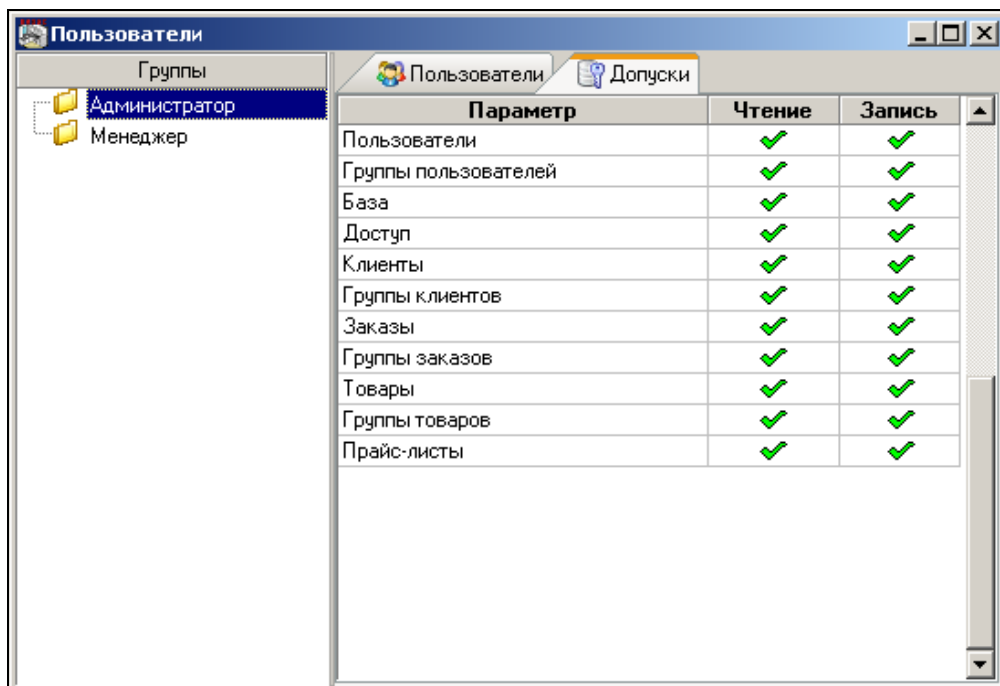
Пользователи

Группы

Администратор
Менеджер

Пользователи | Допуски

| Параметр | Чтение | Запись |
|---|---|---|
| Пользователи | ✓ | ✓ |
| Группы пользователей | ✓ | ✓ |
| База | ✓ | ✓ |
| Доступ | ✓ | ✓ |
| Клиенты | ✓ | ✓ |
| Группы клиентов | ✓ | ✓ |
| Заказы | ✓ | ✓ |
| Группы заказов | ✓ | ✓ |
| Товары | ✓ | ✓ |
| Группы товаров | ✓ | ✓ |
| Прайс-листы | ✓ | ✓ |